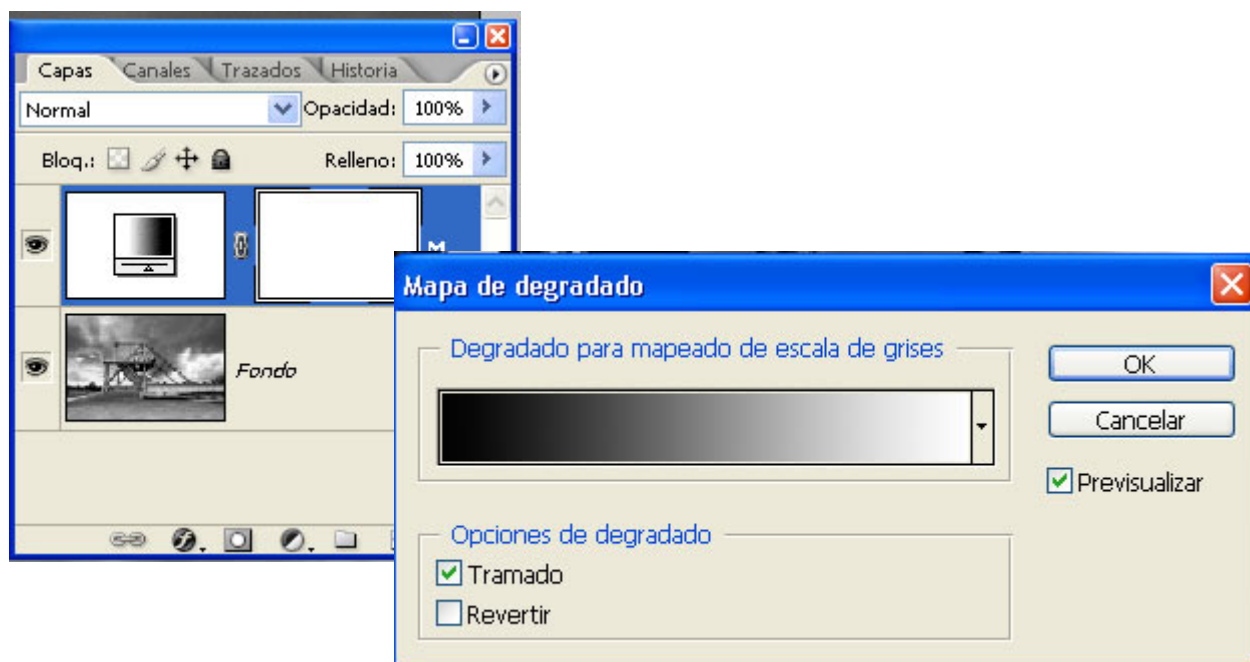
Capas Canales Trazados Historia

Normal

Opacidad: 100%

Bloq.:

Relleno: 100%

M

Fondo

Mapa de degradado

Degradado para mapeado de escala de grises

OK

Cancelar

Previsualizar

Opciones de degradado

Tramado

Revertir